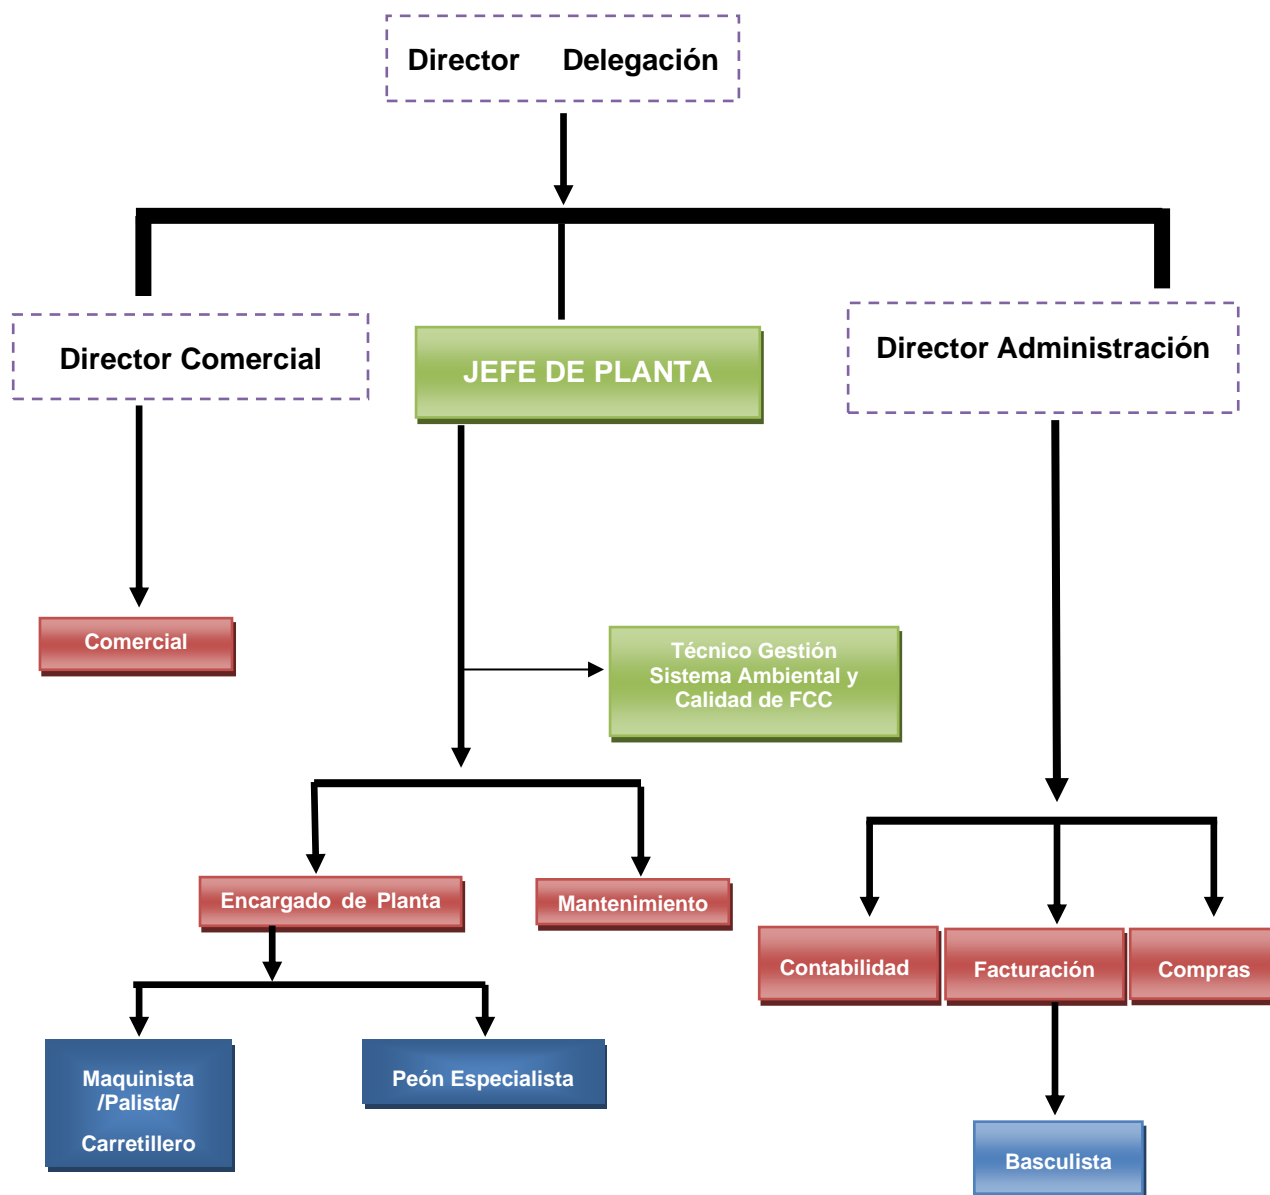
Director Delegación

Director Comercial

JEFE DE PLANTA

Director Administración

Comercial

Técnico Gestión Sistema Ambiental y Calidad de FCC

Encargado de Planta

Mantenimiento

Contabilidad

Facturación

Compras

Maquinista /Palista/ Carretillero

Peón Especialista

Basculista